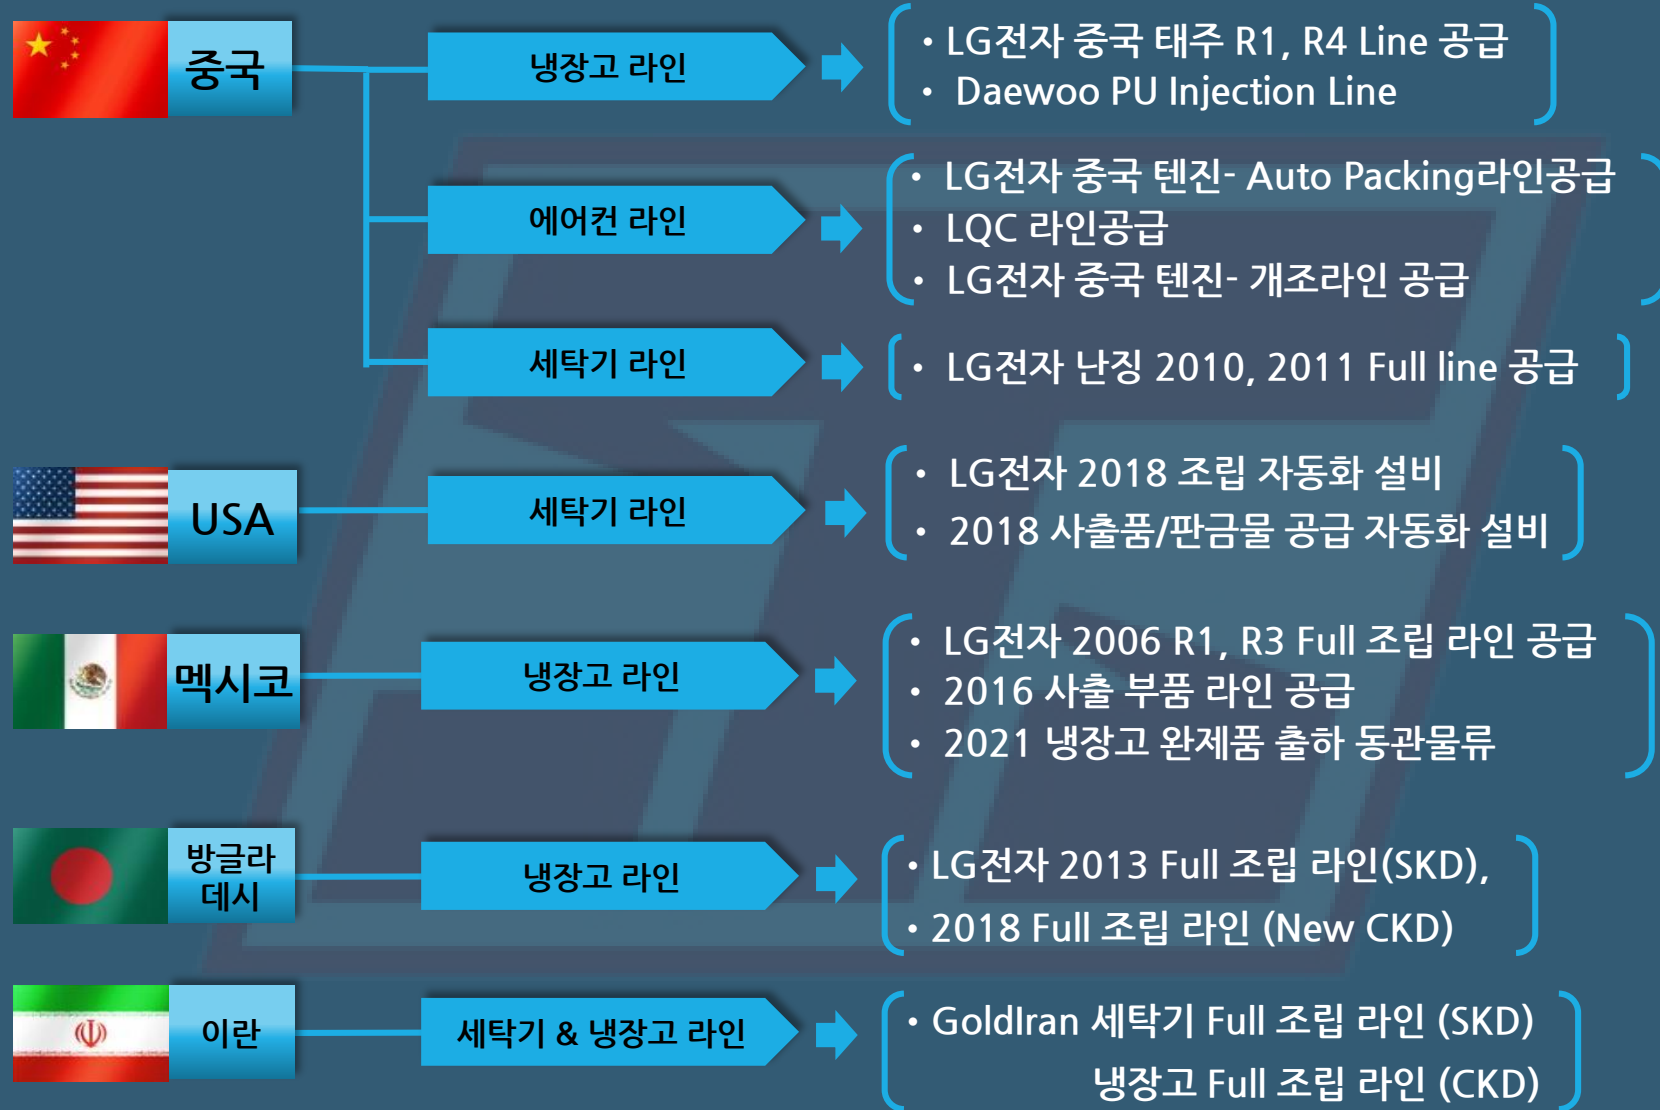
중국

냉장고 라인

• LG전자 중국 태주 R1, R4 Line 공급
• Daewoo PU Injection Line

에어컨 라인

• LG전자 중국 텐진- Auto Packing라인공급
• LQC 라인공급
• LG전자 중국 텐진- 개조라인 공급

세탁기 라인

• LG전자 난징 2010, 2011 Full line 공급

USA

세탁기 라인

• LG전자 2018 조립 자동화 설비
• 2018 사출품/판금물 공급 자동화 설비

멕시코

냉장고 라인

• LG전자 2006 R1, R3 Full 조립 라인 공급
• 2016 사출 부품 라인 공급
• 2021 냉장고 완제품 출하 동관물류

방글라데시

냉장고 라인

• LG전자 2013 Full 조립 라인(SKD),
• 2018 Full 조립 라인 (New CKD)

이란

세탁기 & 냉장고 라인

• GoldIran 세탁기 Full 조립 라인 (SKD)
냉장고 Full 조립 라인 (CKD)